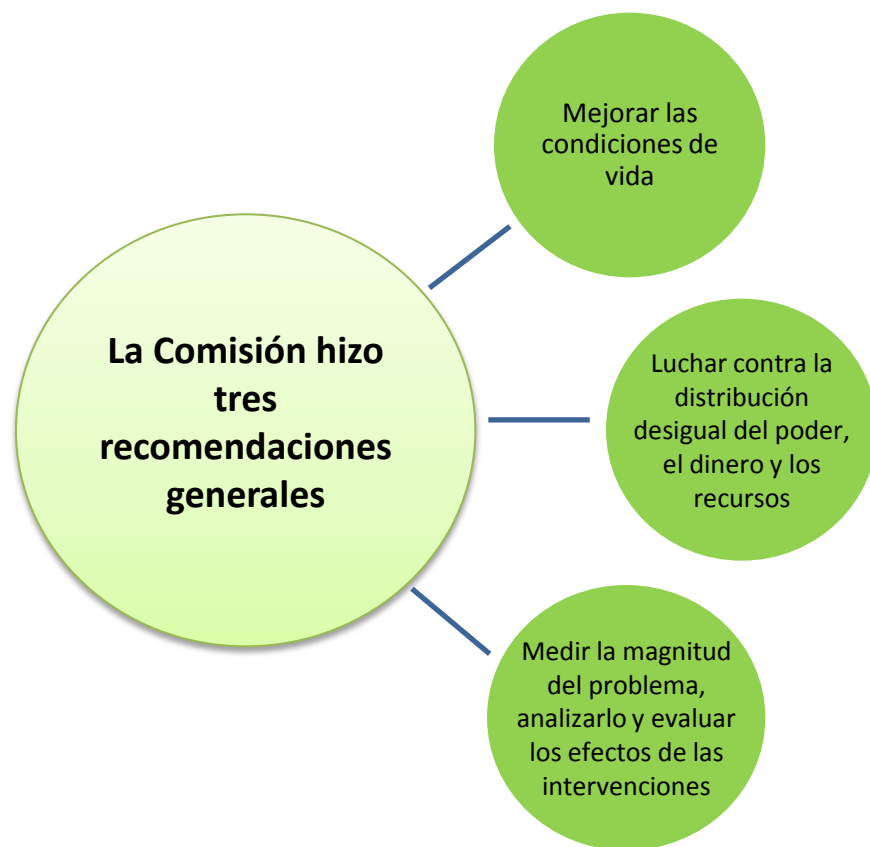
La Comisión hizo tres recomendaciones generales

Mejorar las condiciones de vida

Luchar contra la distribución desigual del poder, el dinero y los recursos

Medir la magnitud del problema, analizarlo y evaluar los efectos de las intervenciones